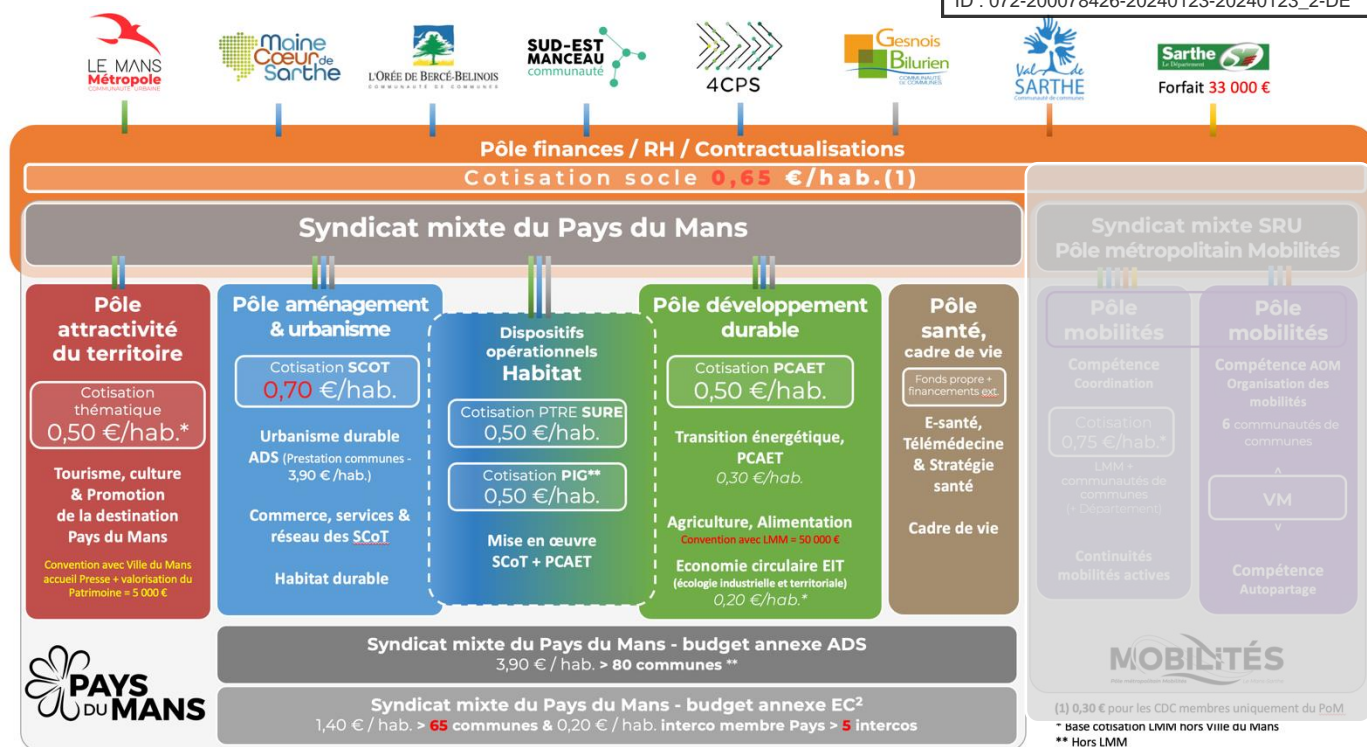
ID : 072-200078426-20240123-20240123_2-DE

LE MANS Métropole COMMUNAUTÉ URBAINE

Maine Cœur de Sarthe

L'ORÉE DE BERCÉ-BELINOIS COMMUNAUTÉ DE COMMUNES

SUD-EST MANCEAU communauté

4CPS

Gesnois Bilurien COMMUNAUTÉ DE COMMUNES

Val de SARTHE Communauté de communes

Sarthe Le Département

Forfait 33 000 €

Pôle finances / RH / Contractualisations

Cotisation socle 0,65 €/hab.(1)

Syndicat mixte du Pays du Mans

Syndicat mixte SRU Pôle métropolitain Mobilités

Pôle attractivité du territoire

Cotisation thématique 0,50 €/hab.*

Tourisme, culture & Promotion de la destination Pays du Mans

Convention avec Ville du Mans accueil Presse + valorisation du Patrimoine = 5 000 €

Pôle aménagement & urbanisme

Cotisation SCOT 0,70 €/hab.

Urbanisme durable

ADS (Prestation communes - 3,90 € /hab.)

Commerce, services & réseau des SCoT

Habitat durable

Dispositifs opérationnels Habitat

Cotisation PTRE SURE 0,50 €/hab.

Cotisation PIG** 0,50 €/hab.

Mise en œuvre SCoT + PCAET

Pôle développement durable

Cotisation PCAET 0,50 €/hab.

Transition énergétique, PCAET

0,30 €/hab.

Agriculture, Alimentation

Convention avec LMM = 50 000 €

Economie circulaire EIT (écologie industrielle et territoriale)

0,20 €/hab.*

Pôle santé, cadre de vie

Fonds propre + financements ext.

E-santé, Télémédecine & Stratégie santé

Cadre de vie

Pôle mobilités

Compétence Coordination

Cotisation 0,75 €/hab.*

LMM + communautés de communes (+ Département)

Continuités mobilités actives

Pôle mobilités

Compétence AOM Organisation des mobilités

6 communautés de communes

VM

Compétence Autopartage

PAYS DU MANS

Syndicat mixte du Pays du Mans - budget annexe ADS

3,90 € / hab. > 80 communes **

Syndicat mixte du Pays du Mans - budget annexe EC²

1,40 € / hab. > 65 communes & 0,20 € / hab. interco membre Pays > 5 intercos

MOBILITÉS

(1) 0,30 € pour les CDC membres uniquement du PoM

* Base cotisation LMM hors Ville du Mans

** Hors LMM